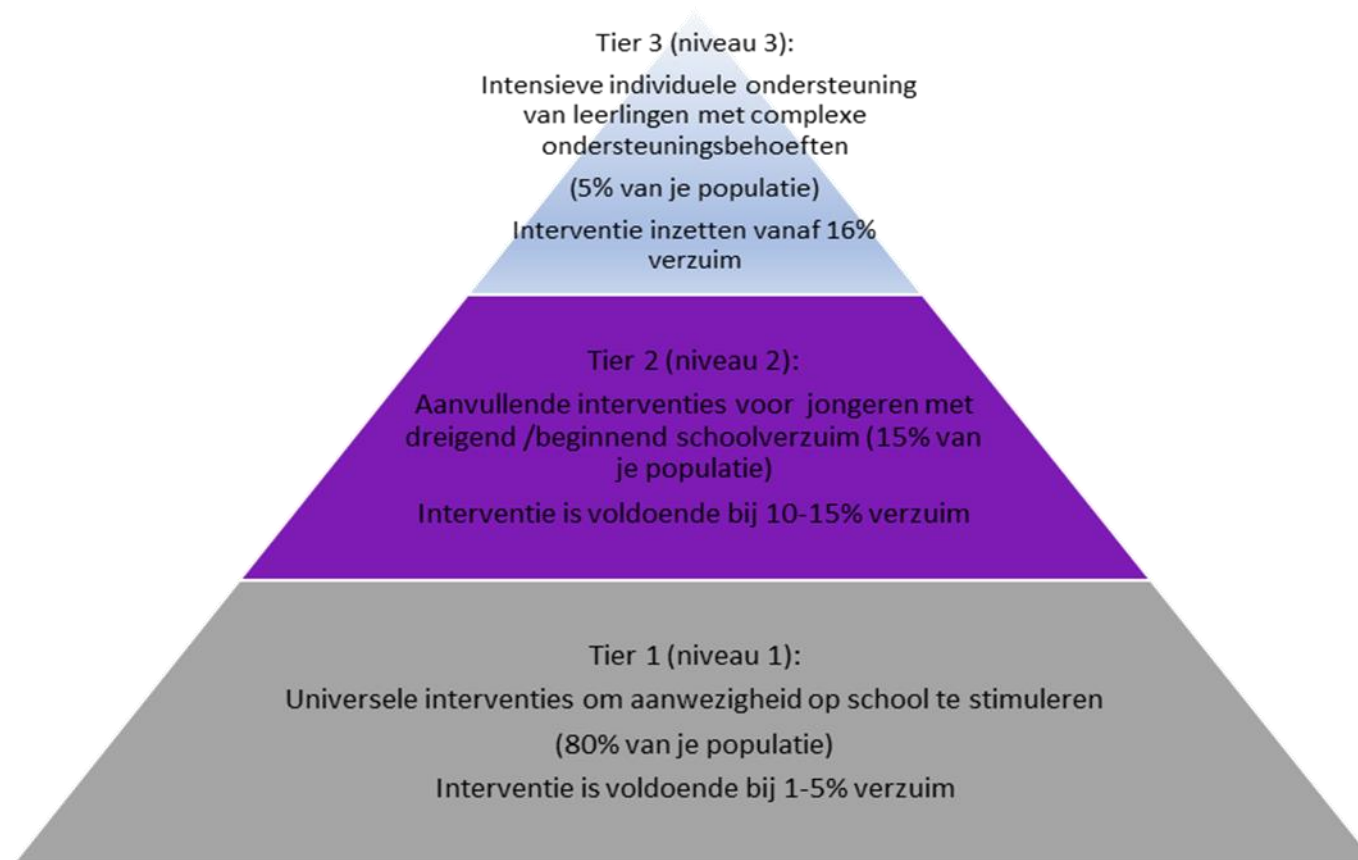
Tier 3 (niveau 3):

Intensieve individuele ondersteuning van leerlingen met complexe ondersteuningsbehoeften

(5% van je populatie)

Interventie inzetten vanaf 16% verzuim

Tier 2 (niveau 2):

Aanvullende interventies voor  jongeren met dreigend /beginnend schoolverzuim (15% van je populatie)

Interventie is voldoende bij 10-15% verzuim

Tier 1 (niveau 1):

Universele interventies om aanwezigheid op school te stimuleren

(80% van je populatie)

Interventie is voldoende bij 1-5% verzuim